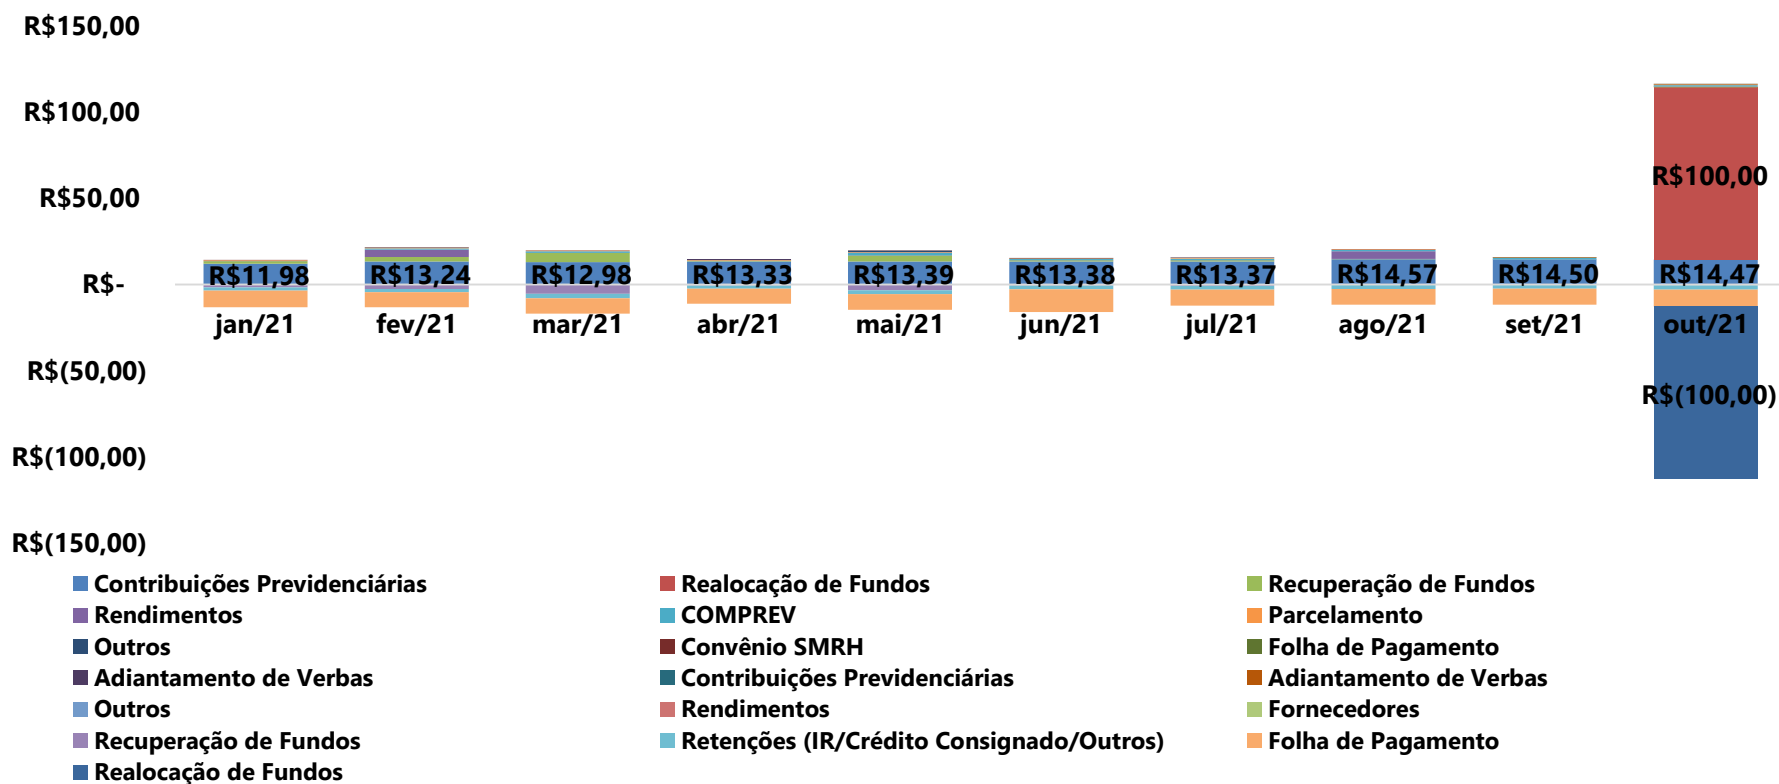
R$150,00
R$100,00
R$50,00
R$-
R$(50,00)
R$(100,00)
R$(150,00)

R$11,98
R$13,24
R$12,98
R$13,33
R$13,39
R$13,38
R$13,37
R$14,57
R$14,50
R$14,47
R$100,00
R$(100,00)

jan/21
fev/21
mar/21
abr/21
mai/21
jun/21
jul/21
ago/21
set/21
out/21

Contribuições Previdenciárias
Rendimentos
Outros
Adiantamento de Verbas
Outros
Recuperação de Fundos
Realocação de Fundos

Realocação de Fundos
COMPREV
Convênio SMRH
Contribuições Previdenciárias
Rendimentos
Retenções (IR/Crédito Consignado/Outros)

Recuperação de Fundos
Parcelamento
Folha de Pagamento
Adiantamento de Verbas
Fornecedores
Folha de Pagamento